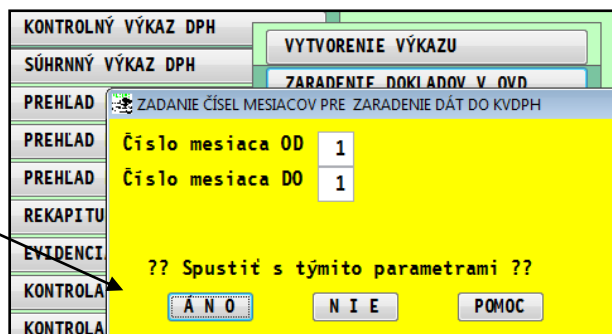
KONTROLNÝ VÝKAZ DPH
SÚHRNNÝ VÝKAZ DPH
PREHĽAD
PREHĽAD
PREHĽAD
REKAPITU
EVIDENCI
KONTROLA
KONTROLA

VYTVORENIE VÝKAZU
ZARADENIE DOKLADOV V OVD

ZADANIE ČÍSEL MESIACOV PRE ZARADENIE DÁT DO KVDPH

Číslo mesiaca OD 1
Číslo mesiaca DO 1

?? Spustiť s týmito parametrami ??

Á N O
N I E
POMOC